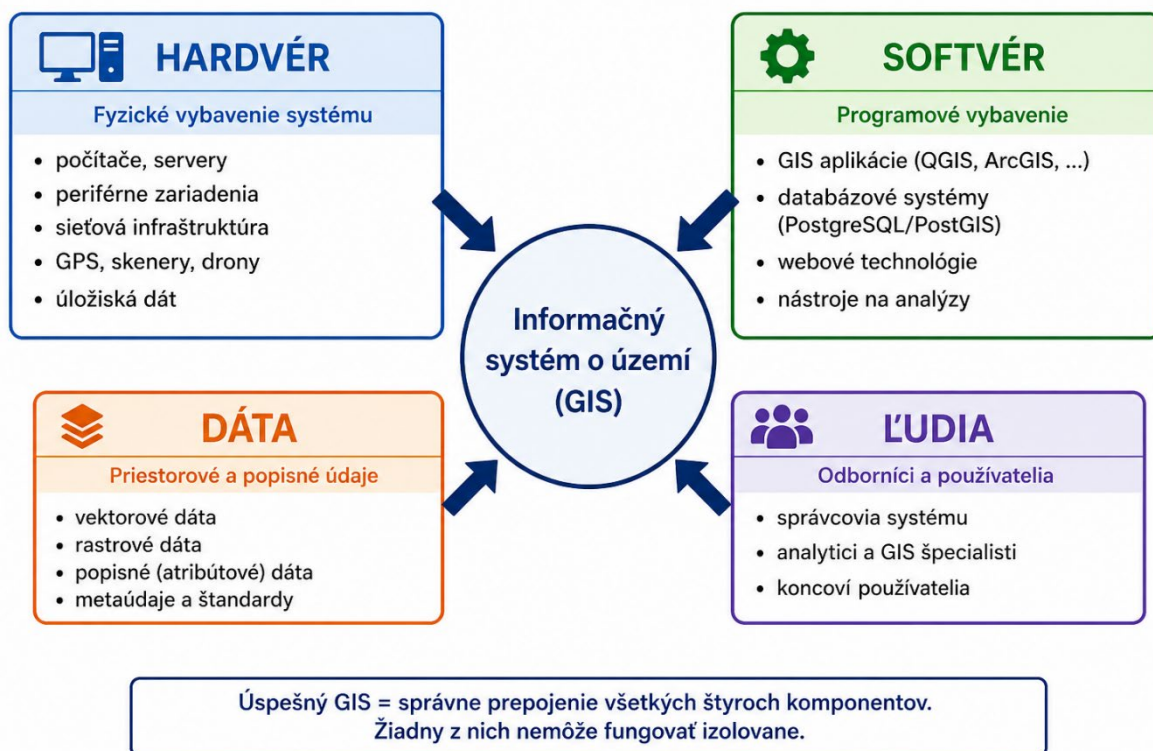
HARDVÉR

Fyzické vybavenie systému

- počítače, servery
- periférne zariadenia
- sieťová infraštruktúra
- GPS, skenery, drony
- úložiská dát

SOFTVÉR

Programové vybavenie

- GIS aplikácie (QGIS, ArcGIS, ...)
- databázové systémy (PostgreSQL/PostGIS)
- webové technológie
- nástroje na analýzy

Informačný systém o území (GIS)

DÁTA

Priestorové a popisné údaje

- vektorové dáta
- rastrové dáta
- popisné (atribútové) dáta
- metaúdaje a štandardy

ĽUDIA

Odborníci a používatelia

- správcovia systému
- analytici a GIS špecialisti
- koncoví používatelia

Úspešný GIS = správne prepojenie všetkých štyroch komponentov.
Žiadny z nich nemôže fungovať izolovane.